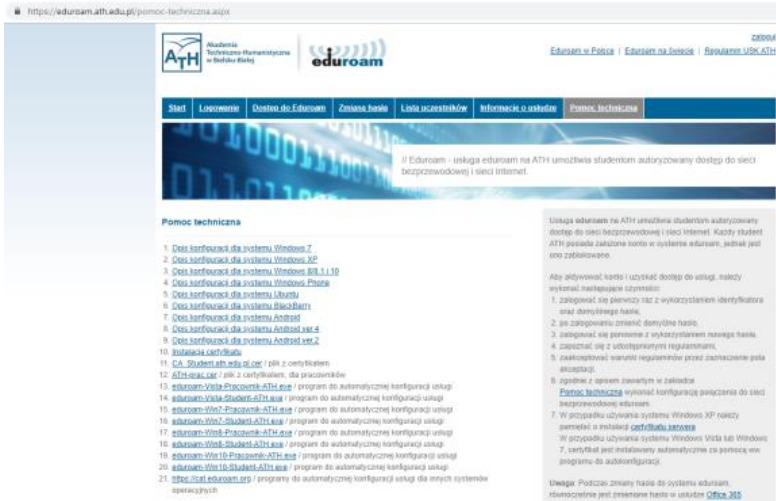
https://eduroam.ath.edu.pl/pomoc-techniczna.aspx

ATH Akademia Techniczno-Humanistyczna w Bielsku-Białej

eduroam

zaloguj

Eduroam w Polsce | Eduroam na Świecie | Regulamin USK ATH

Start | Logowanie | Dostęp do Eduroam | Zmiana hasła | Lista uczestników | Informacje o usłudze | Pomoc techniczna

// Eduroam - usługa eduroam na ATH umożliwia studentom autoryzowany dostęp do sieci bezprzewodowej i sieci Internet.

Pomoc techniczna

1. Opis konfiguracji dla systemu Windows 7
2. Opis konfiguracji dla systemu Windows XP
3. Opis konfiguracji dla systemu Windows 8/8.1 i 10
4. Opis konfiguracji dla systemu Windows Phone
5. Opis konfiguracji dla systemu Ubuntu
6. Opis konfiguracji dla systemu BlackBerry
7. Opis konfiguracji dla systemu Android
8. Opis konfiguracji dla systemu Android ver.4
9. Opis konfiguracji dla systemu Android ver.2
10. Instalacja certyfikatu
11. CA_Student.ath.edu.pl.cer / plik z certyfikatem
12. ATH-prac.cer / plik z certyfikatem, dla pracowników
13. eduroam-Vista-Pracownik-ATH.exe / program do automatycznej konfiguracji usługi
14. eduroam-Vista-Student-ATH.exe / program do automatycznej konfiguracji usługi
15. eduroam-Win7-Pracownik-ATH.exe / program do automatycznej konfiguracji usługi
16. eduroam-Win7-Student-ATH.exe / program do automatycznej konfiguracji usługi
17. eduroam-Win8-Pracownik-ATH.exe / program do automatycznej konfiguracji usługi
18. eduroam-Win8-Student-ATH.exe / program do automatycznej konfiguracji usługi
19. eduroam-Win10-Pracownik-ATH.exe / program do automatycznej konfiguracji usługi
20. eduroam-Win10-Student-ATH.exe / program do automatycznej konfiguracji usługi
21. https://cat.eduroam.org / programy do automatycznej konfiguracji usługi dla innych systemów operacyjnych

Usługa eduroam na ATH umożliwia studentom autoryzowany dostęp do sieci bezprzewodowej i sieci Internet. Każdy student ATH posiada założone konto w systemie eduroam, jednak jest ono zablokowane.

Aby aktywować konto i uzyskać dostęp do usługi, należy wykonać następujące czynności:
1. zalogować się pierwszy raz z wykorzystaniem identyfikatora oraz domyślnego hasła,
2. po zalogowaniu zmienić domyślne hasło,
3. zalogować się ponownie z wykorzystaniem nowego hasła,
4. zapoznać się z udostępnionym regulaminem,
5. zaakceptować warunki regulaminu przez zaznaczenie pola akceptacji,
6. zgodnie z opisem zawartym w zakładce Pomoc techniczna wykonać konfigurację połączenia do sieci bezprzewodowej eduroam.
7. W przypadku używania systemu Windows XP należy pamiętać o instalacji certyfikatu serwera. W przypadku używania systemu Windows Vista lub Windows 7, certyfikat jest instalowany automatycznie za pomocą ww. programu do autokonfiguracji.

Uwaga: Podczas zmiany hasła do systemu eduroam, równocześnie jest zmieniane hasło w usłudze Office 365